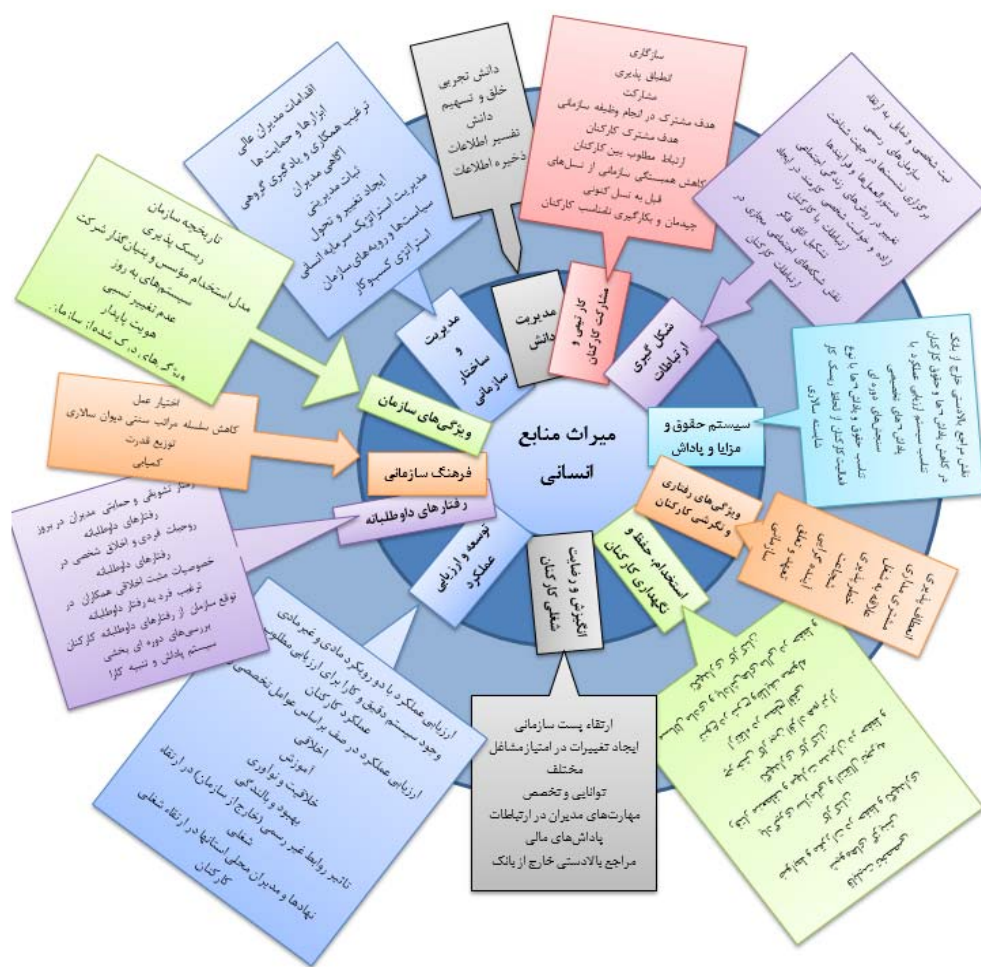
میراث منابع انسانی

مدیریت دانش

دانش تجربی
خلق و تسهیم دانش
تفسیر اطلاعات
ذخیره اطلاعات

مشارکت کارکنان و کار تیمی

سازگاری
انطباق پذیری
مشارکت
هدف مشترک در انجام وظیفه سازمانی
هدف مشترک کارکنان
ارتباط مطلوب بین کارکنان
کاهش همبستگی سازمانی از نسل‌های قبل به نسل کنونی
چیدمان و بکارگیری نامناسب کارکنان

شکل گیری ارتباطات

ثبت شخصی و تمایل به ایجاد سازمان‌های رسمی
برگزاری نشست‌ها در جهت شناخت دستورالعمل‌ها و فرایندهای اجتماعی
تغییر در روش‌های زندگی اجتماعی
اراده و خواست شخصی کارکنان در ایجاد ارتباطات با کارکنان
تشکیل اتاق فکر
نقش شبکه‌های اجتماعی مجازی در ارتباطات اجتماعی کارکنان

سیستم حقوق و مزایا و پاداش

نقش مراجع بالادستی خارج از بانک در کاهش پاداش‌ها و حقوق کارکنان
تناسب سیستم ارزیابی عملکرد با پاداش‌های تخصصی
سطح‌های دوره ای
تناسب حقوق و پاداش‌ها با نوع فعالیت کارکنان (سطح ریسک کار)
سلامت سالاری

ویژگی‌های رفتاری و نگرشی کارکنان

انعطاف پذیری
مسئولیت پذیری
علاقه به شغل
تعهد سازمانی
اخلاق حرفه‌ای
انضباط
تعهد و وفاداری

استخدام، حفظ و نگهداری کارکنان

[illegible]

انگیزش و رضایت شغلی کارکنان

ارتقاء پست سازمانی
ایجاد تغییرات در امتیاز مشاغل مختلف
توانایی و تخصص
مهارت‌های مدیران در ارتباطات
پاداش‌های مالی
مراجع بالادستی خارج از بانک

توسعه و ارزیابی عملکرد

ارزیابی عملکرد با دو رویکرد مادی و غیر مادی
وجود سیستم دقیق و کارا برای ارزیابی مطلوب عملکرد کارکنان
ارزیابی عملکرد در صف براساس عوامل تخصصی
اخلاقی
آموزش
خلاقیت و نوآوری
بهبود و بالندگی
تاثیر روابط غیر رسمی (خارج از سازمان) در ارتقاء شغلی
نهادها و مدیران محلی استانها در ارتقاء شغلی کارکنان

رفتارهای داوطلبانه

رفتار تشویقی و حمایتی مدیران در بروز رفتارهای داوطلبانه
روحیات فردی و اخلاق شخصی در رفتارهای داوطلبانه
خصوصیات مثبت اخلاقی همکاران در ترغیب فرد به رفتار داوطلبانه
توقع سازمان از رفتارهای داوطلبانه کارکنان در بررسی‌های دوره ای بخشی
سیستم پاداش و تنبیه کارا

فرهنگ سازمانی

اختیار عمل
کاهش سلسله مراتب سنتی دیوان سالاری
توزیع قدرت
کمیابی

ویژگی‌های سازمان

تاریخچه سازمان
ریسک پذیری
مدل استخدام موسس و بنیانگذار شرکت
سیستم‌های به روز
عدم تغییر نسبی
هویت پایدار
و دیگر ویژگی‌های درک شده از سازمان

مدیریت و ساختار سازمانی

اقدامات مدیران عالی
ابزارها و حمایت‌ها
ترغیب همکاری و یادگیری گروهی
آگاهی مدیران
ثبات مدیریتی
ایجاد تغییر و تحول
مدیریت استراتژیک سرمایه انسانی
سیاست‌ها و رویه‌های سازمان
استراتژی کسب و کار